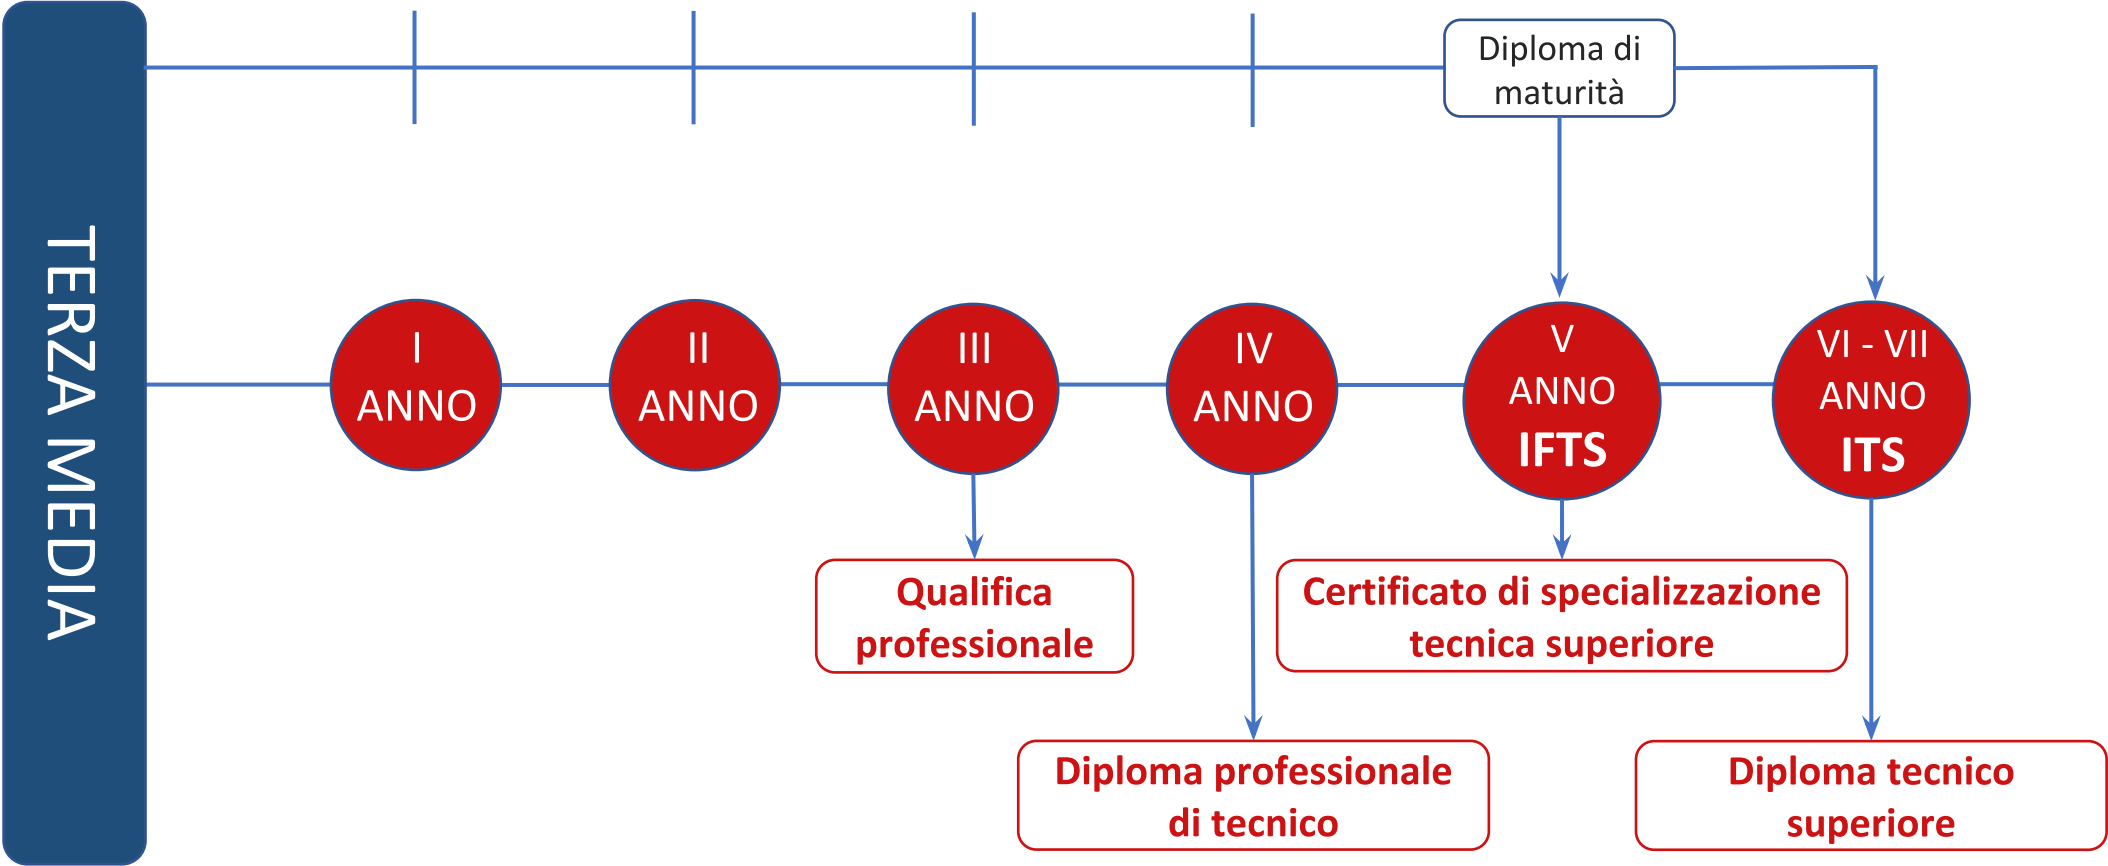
TERZA MEDIA

Diploma di maturità

I ANNO

II ANNO

III ANNO

IV ANNO

V ANNO IFTS

VI - VII ANNO ITS

Qualifica professionale

Certificato di specializzazione tecnica superiore

Diploma professionale di tecnico

Diploma tecnico superiore